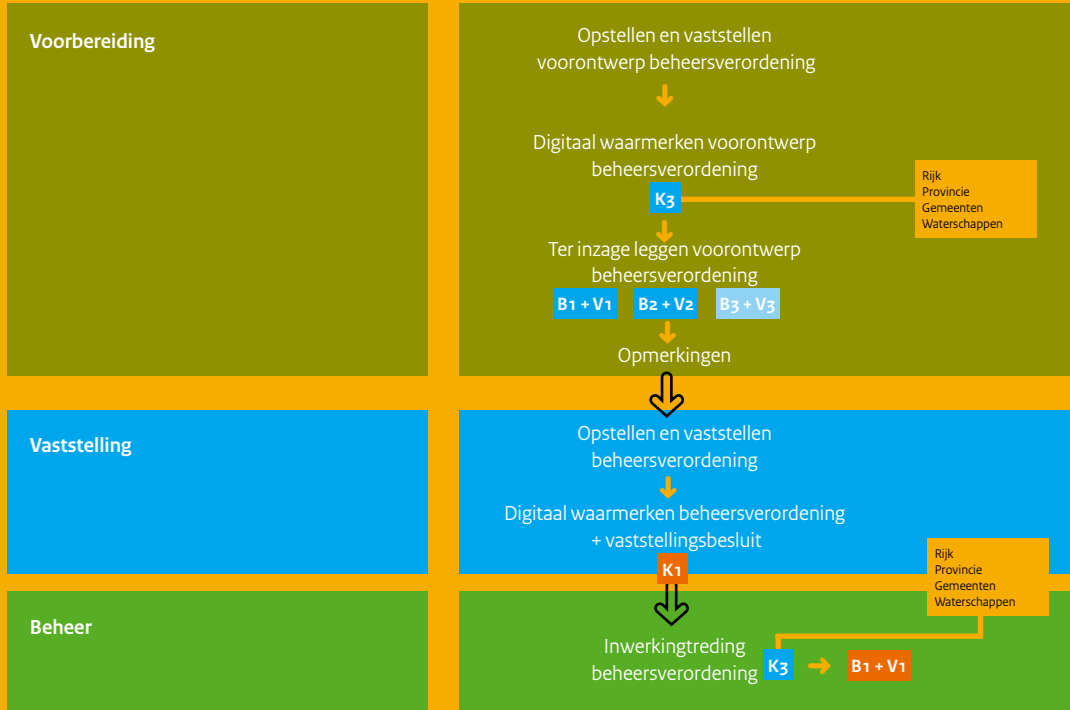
Voorbereiding

Opstellen en vaststellen voorontwerp beheersverordening

Digitaal waarmerken voorontwerp beheersverordening

K3

Rijk
Provincie
Gemeenten
Waterschappen

Ter inzage leggen voorontwerp beheersverordening

B1 + V1

B2 + V2

B3 + V3

Opmerkingen

Vaststelling

Opstellen en vaststellen beheersverordening

Digitaal waarmerken beheersverordening + vaststellingsbesluit

K1

Rijk
Provincie
Gemeenten
Waterschappen

Beheer

Inwerkingtreding beheersverordening

K3

B1 + V1